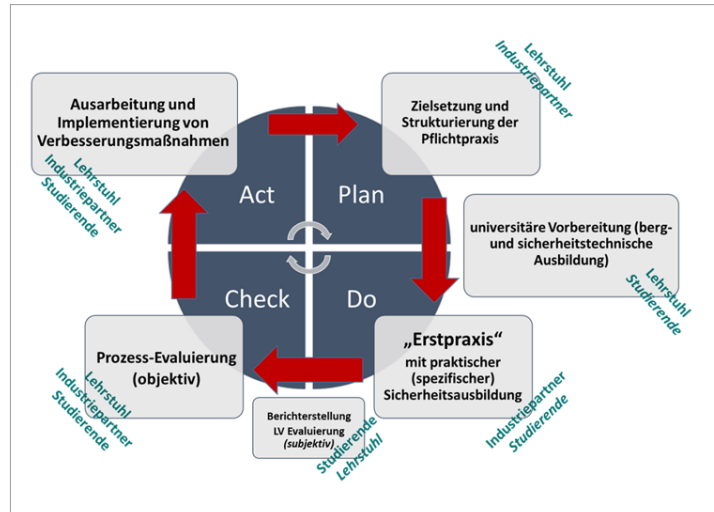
Ausarbeitung und Implementierung von Verbesserungsmaßnahmen

Lehrstuhl
Industriepartner
Studierende

Zielsetzung und Strukturierung der Pflichtpraxis

Lehrstuhl
Industriepartner

Act

Plan

Check

Do

universitäre Vorbereitung (berg- und sicherheitstechnische Ausbildung)

Lehrstuhl
Studierende

Prozess-Evaluierung (objektiv)

Lehrstuhl
Industriepartner
Studierende

„Erstpraxis"
mit praktischer (spezifischer) Sicherheitsausbildung

Industriepartner
Studierende

Berichterstellung
LV Evaluierung
(subjektiv)

Studierende
Lehrstuhl